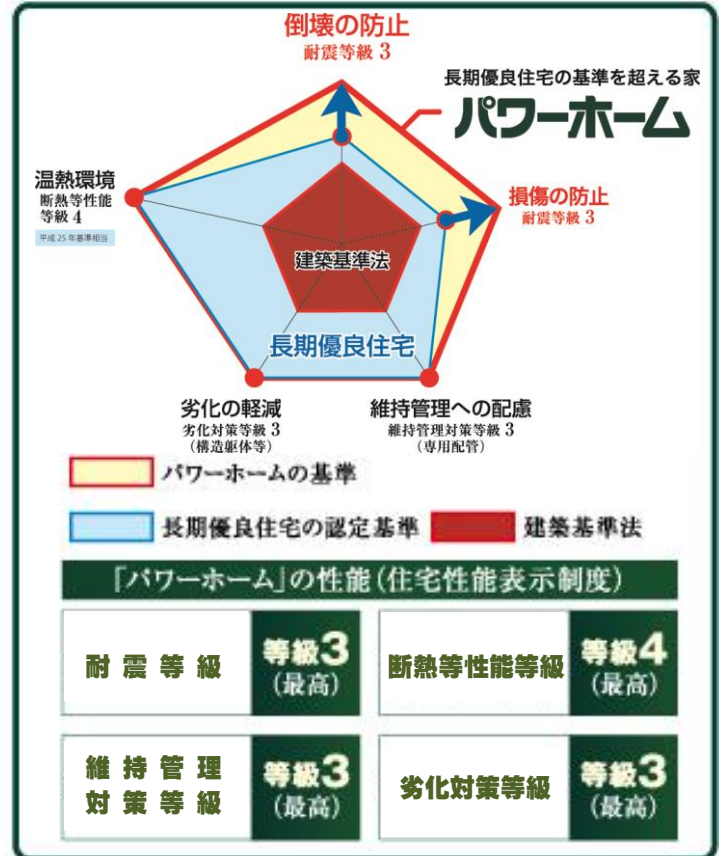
倒壊の防止
耐震等級 3

長期優良住宅の基準を超える家
パワーホーム

温熱環境
断熱等性能
等級 4
平成 25 年基準相当

損傷の防止
耐震等級 3

建築基準法

長期優良住宅

劣化の軽減
劣化対策等級 3
（構造躯体等）

維持管理への配慮
維持管理対策等級 3
（専用配管）

パワーホームの基準

長期優良住宅の認定基準

建築基準法

「パワーホーム」の性能（住宅性能表示制度）

| 耐震等級 | 等級3（最高） | 断熱等性能等級 | 等級4（最高） |
|---|---|---|---|
| 維持管理対策等級 | 等級3（最高） | 劣化対策等級 | 等級3（最高） |